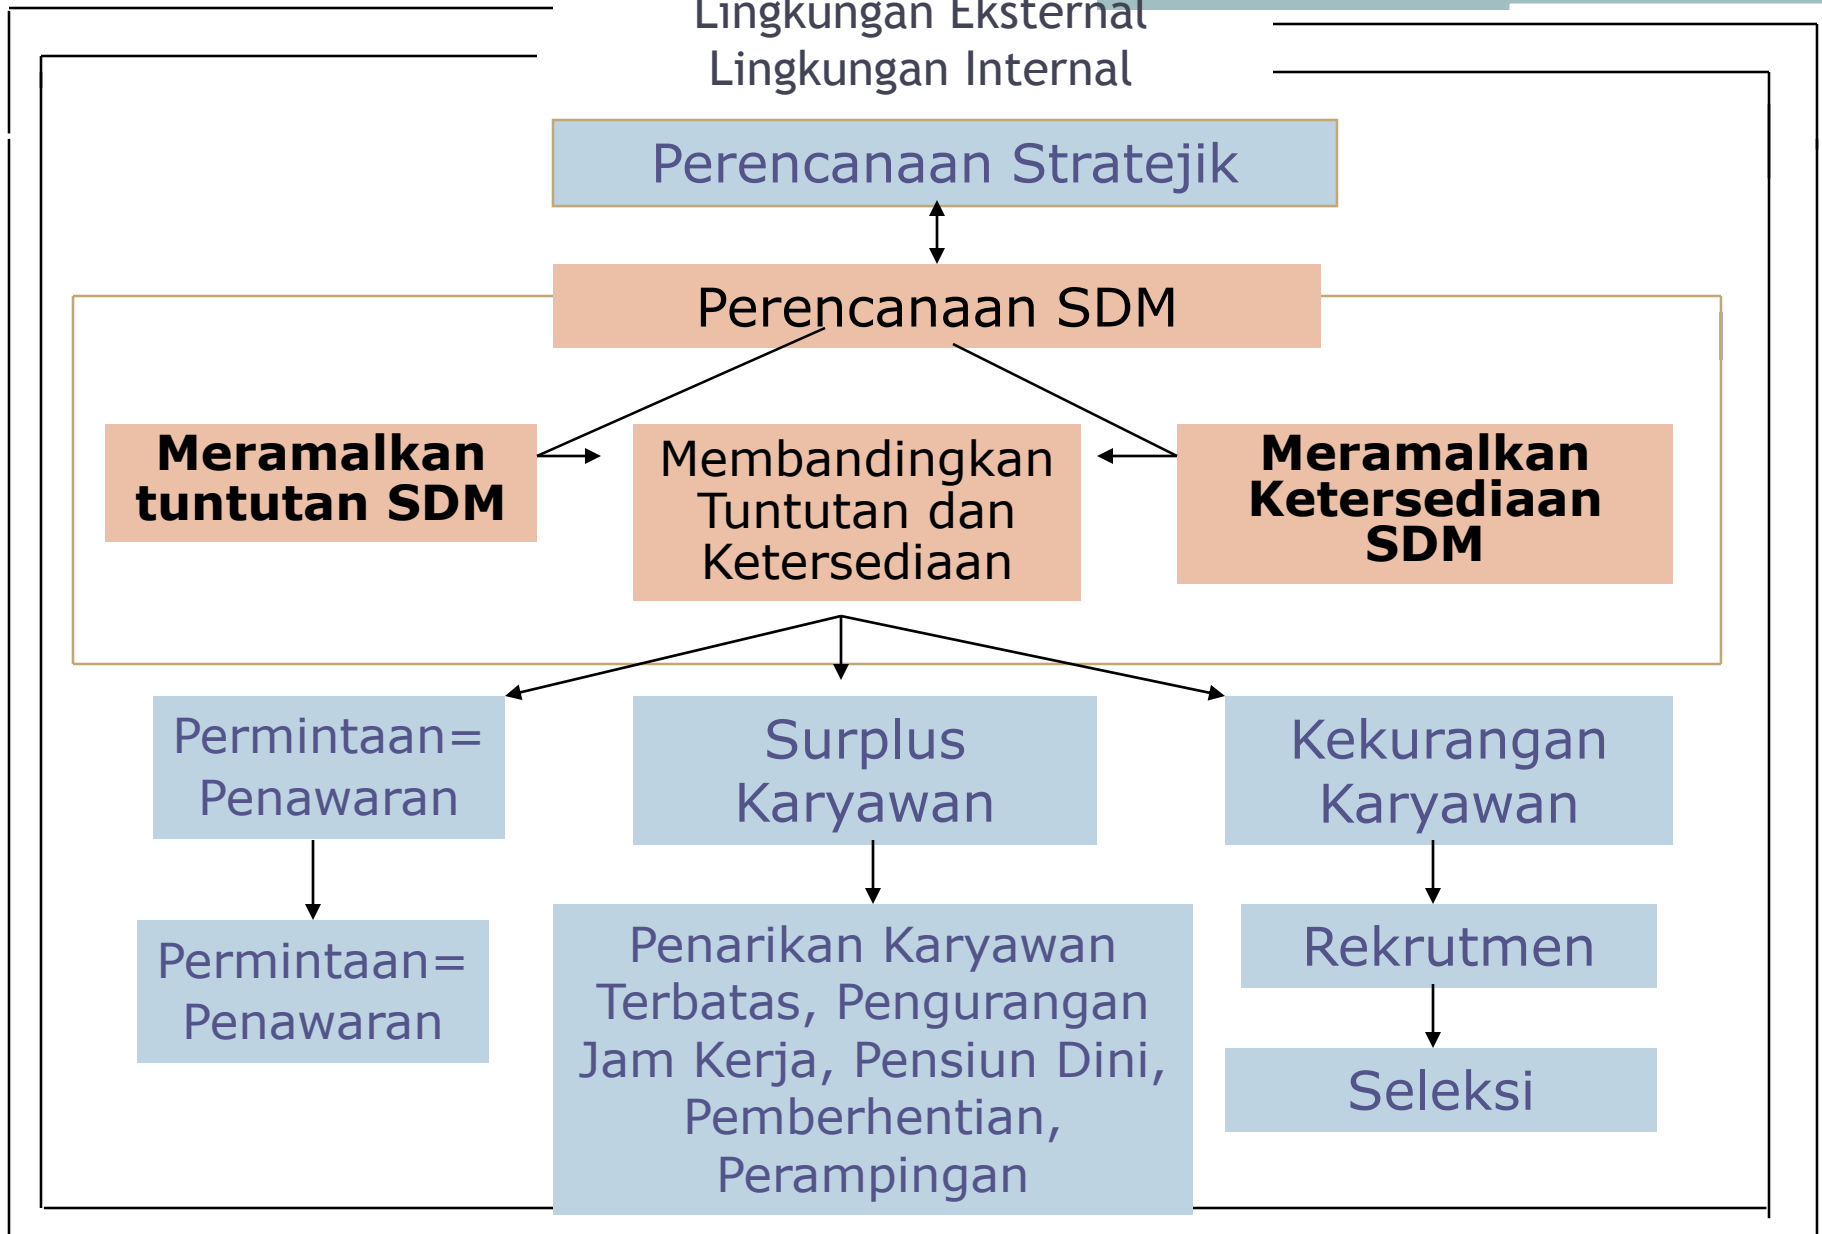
Lingkungan Eksternal
Lingkungan Internal

Perencanaan Stratejik

Perencanaan SDM

Meramalkan tuntutan SDM

Membandingkan Tuntutan dan Ketersediaan

Meramalkan Ketersediaan SDM

Permintaan= Penawaran

Surplus Karyawan

Kekurangan Karyawan

Permintaan= Penawaran

Penarikan Karyawan Terbatas, Pengurangan Jam Kerja, Pensiun Dini, Pemberhentian, Perampingan

Rekrutmen

Seleksi